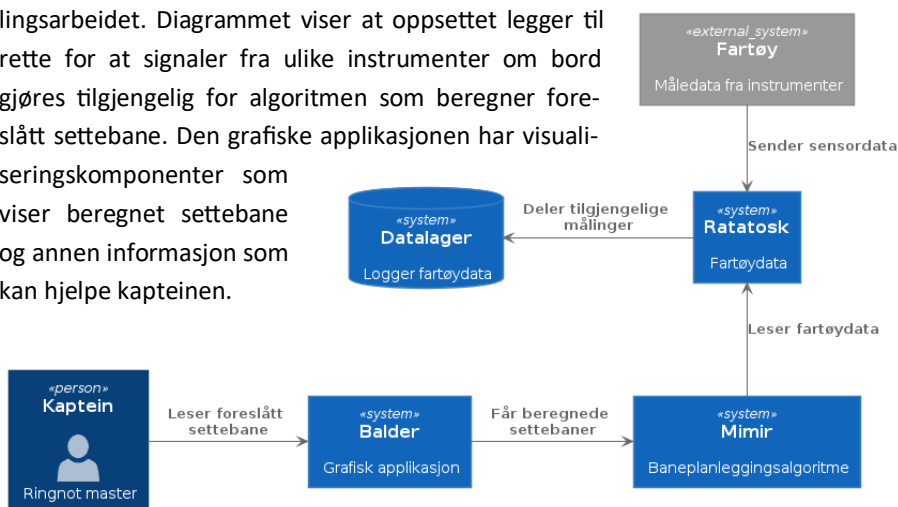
lingsarbeidet. Diagrammet viser at oppsettet legger til rette for at signaler fra ulike instrumenter om bord gjøres tilgjengelig for algoritmen som beregner foreslått settebane. Den grafiske applikasjonen har visualiseringskomponenter som viser beregnet settebane og annen informasjon som kan hjelpe kapteinen.

«external_system»
Fartøy
Måledata fra instrumenter

Sender sensordata

«system»
Datalager
Logger fartøydata

Deler tilgjengelige målinger

«system»
Ratatosk
Fartøydata

Leser fartøydata

«person»
Kaptein
Ringnot master

Leser foreslått settebane

«system»
Balder
Grafisk applikasjon

Får beregnede settebaner

«system»
Mimir
Baneplanleggingsalgoritme